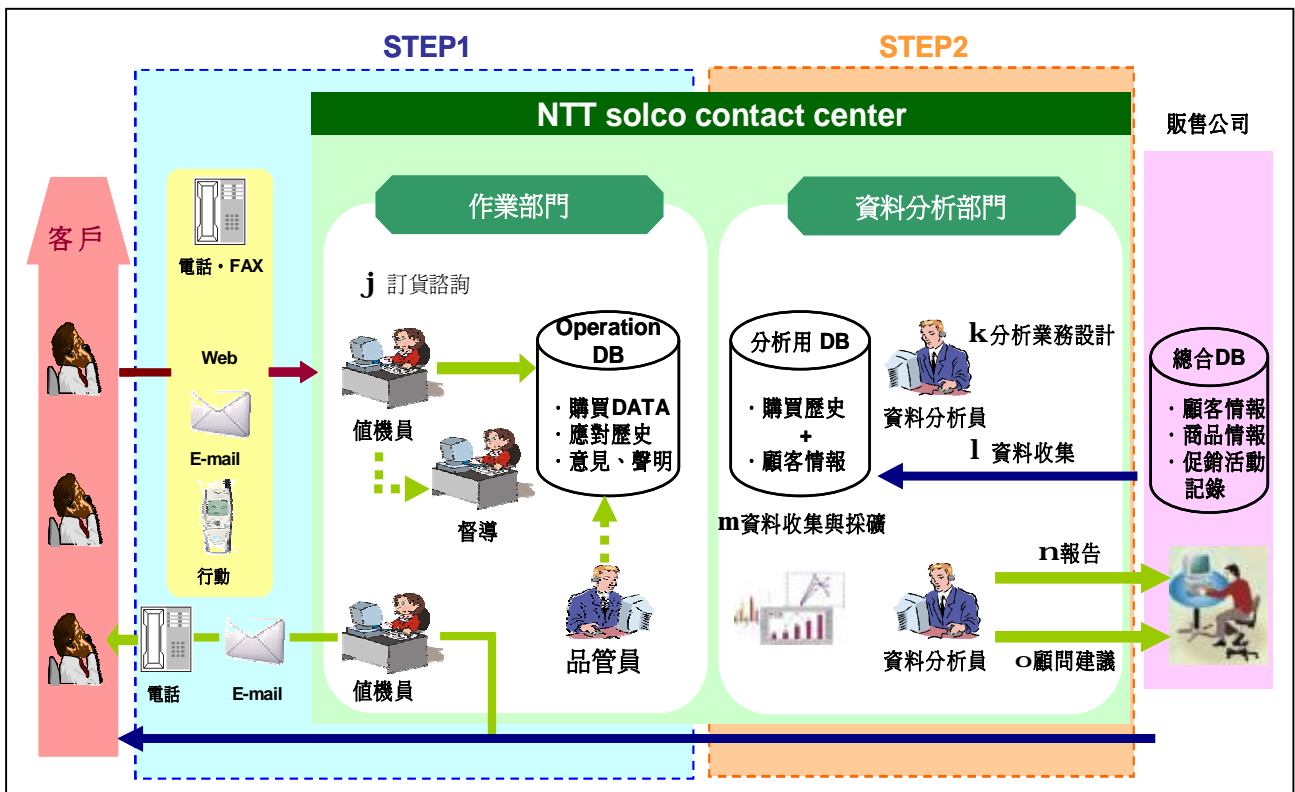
STEP1

STEP2

NTT solco contact center

販售公司

客戶

電話・FAX

Web

E-mail

行動

作業部門

j 訂貨諮詢

Operation DB

・購買DATA
・應對歷史
・意見、聲明

值機員

督導

品管員

值機員

電話

E-mail

資料分析部門

分析用 DB

・購買歷史
+
・顧客情報

k分析業務設計

資料分析員

l 資料收集

m資料收集與採礦

n報告

資料分析員

o顧問建議

總合DB

・顧客情報
・商品情報
・促銷活動記錄